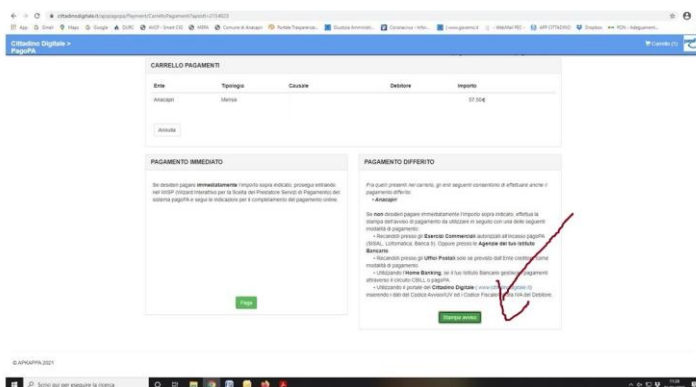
cittadinodigitale.it/.../Payment/CarrelloPagamenti/...

App Gmail Maps Google DURC ANCP - Smart CIG MEPA Comune di Anacapri Portale Trasparenza Giustizia Amministr... Consiliarnet - Infor... www.governo.it WebMail PEC ARP CITTADINO Dropbox PDV - Adeguament...

Cittadino Digitale > PagoPA

Carrello (1)

CARRELLO PAGAMENTI

| Ente | Tipologia | Causale | Debitore | Importo |
|---|---|---|---|---|
| Anacapri | Mensa | | | 57,00€ |

Annulla

PAGAMENTO IMMEDIATO

Se desideri pagare **immediatamente** l'importo sopra indicato, prosegui entrando nel WISP (Wizard Interattivo per la Scelta del Prestatore Servizi di Pagamento) del sistema pagoPA e segui le indicazioni per il completamento del pagamento online.

Paga

PAGAMENTO DIFFERITO

Fra quelli presenti nel carrello, gli enti seguenti consentono di effettuare anche il pagamento differito:
• **Anacapri**

Se **non** desideri pagare immediatamente l'importo sopra indicato, effettua la stampa dell'avviso di pagamento da utilizzare in seguito con una delle seguenti modalità di pagamento:
• Recandoti presso gli **Esercizi Commerciali** autorizzati all'incasso pagoPA (SISAL, Lottomatica, Banca 5). Oppure presso le **Agenzie del tuo Istituto Bancario**.
• Recandoti presso gli **Uffici Postali** solo se previsto dall'Ente creditore come modalità di pagamento.
• Utilizzando l'**Home Banking**, se il tuo Istituto Bancario gestisce pagamenti attraverso il circuito CBILL o pagoPA.
• Utilizzando il portale del **Cittadino Digitale** (www.cittadinodigitale.it) inserendo i dati del Codice Avviso/IUV ed il Codice Fiscale/P.IVA del Debitore.

Stampa avviso

© APKAPPA 2021

Scrivi qui per eseguire la ricerca